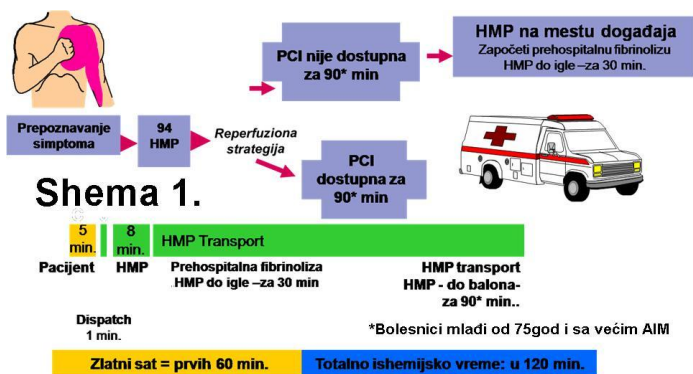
PCI nije dostupna za 90* min

HMP na mestu događaja
Započeti prehospitalnu fibrinolizu HMP do igle –za 30 min.

Prepoznavanje simptoma

94 HMP

Reperfuziona strategija

PCI dostupna za 90* min

Shema 1.

5 min.

8 min.

HMP Transport

Pacijent

HMP

Prehospitalna fibrinoliza HMP do igle –za 30 min

HMP transport HMP - do balona- za 90* min..

Dispatch 1 min.

*Bolesnici mladi od 75god i sa većim AIM

Zlatni sat = prvih 60 min.

Totalno ishemijsko vreme: u 120 min.